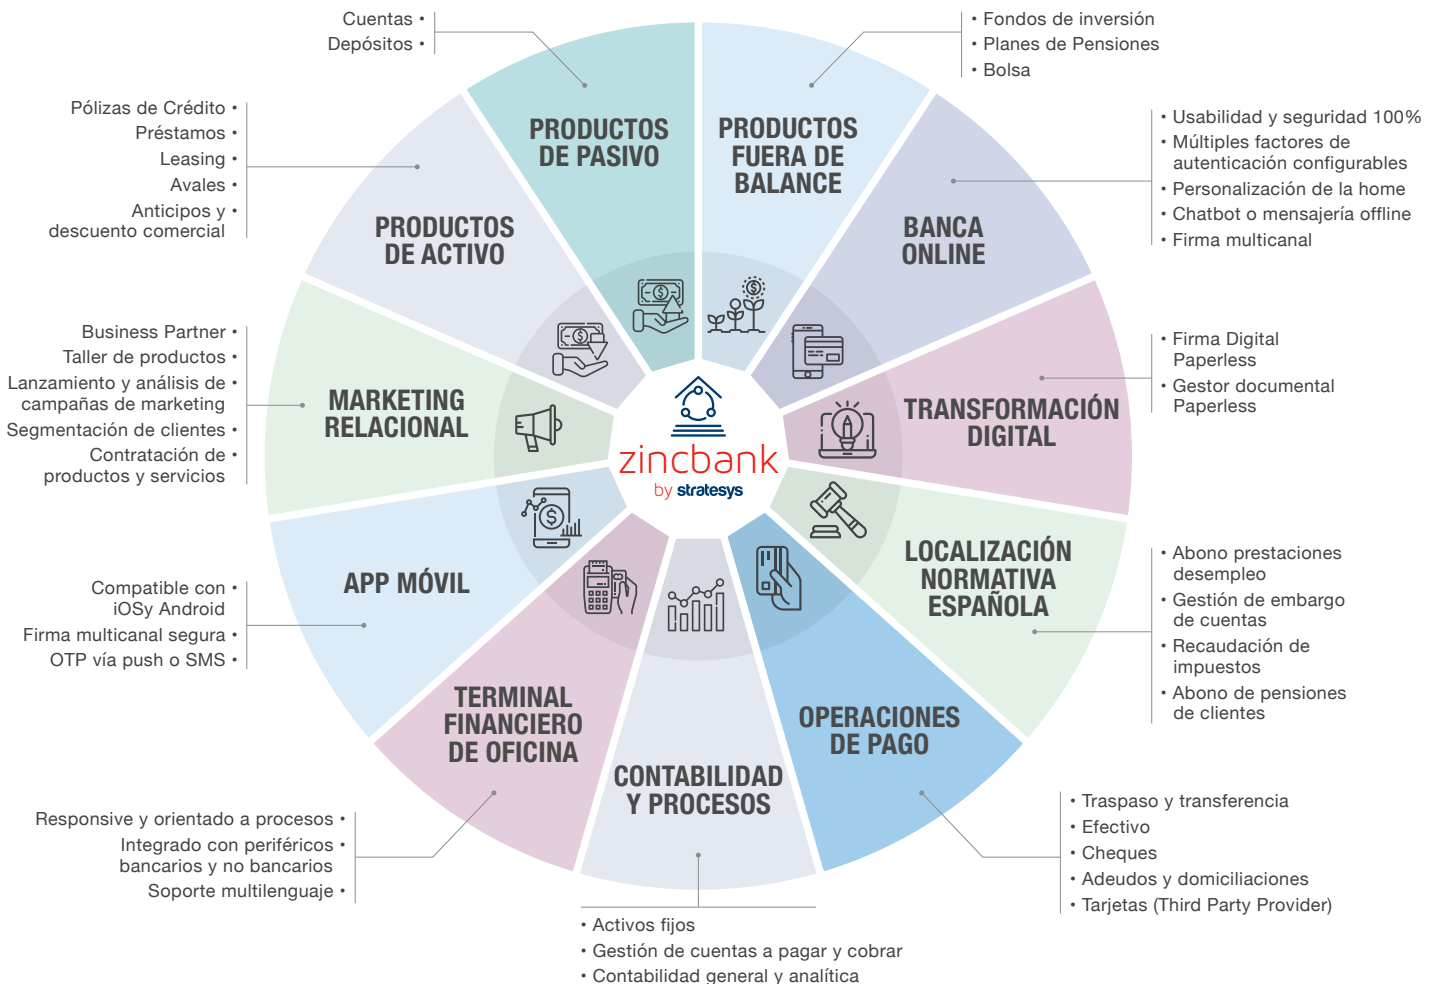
Cuentas •
Depósitos •

PRODUCTOS DE PASIVO

• Fondos de inversión
• Planes de Pensiones
• Bolsa

PRODUCTOS FUERA DE BALANCE

Pólizas de Crédito •
Préstamos •
Leasing •
Avales •
Anticipos y descuento comercial •

PRODUCTOS DE ACTIVO

• Usabilidad y seguridad 100%
• Múltiples factores de autenticación configurables
• Personalización de la home
• Chatbot o mensajería offline
• Firma multicanal

BANCA ONLINE

Business Partner •
Taller de productos •
Lanzamiento y análisis de campañas de marketing •
Segmentación de clientes •
Contratación de productos y servicios •

MARKETING RELACIONAL

• Firma Digital Paperless
• Gestor documental Paperless

TRANSFORMACIÓN DIGITAL

zincbank
by stratesys

Compatible con iOSy Android •
Firma multicanal segura •
OTP vía push o SMS •

APP MÓVIL

LOCALIZACIÓN NORMATIVA ESPAÑOLA

• Abono prestaciones desempleo
• Gestión de embargo de cuentas
• Recaudación de impuestos
• Abono de pensiones de clientes

TERMINAL FINANCIERO DE OFICINA

CONTABILIDAD Y PROCESOS

OPERACIONES DE PAGO

Responsive y orientado a procesos •
Integrado con periféricos bancarios y no bancarios •
Soporte multilenguaje •

• Traspaso y transferencia
• Efectivo
• Cheques
• Adeudos y domiciliaciones
• Tarjetas (Third Party Provider)

• Activos fijos
• Gestión de cuentas a pagar y cobrar
• Contabilidad general y analítica